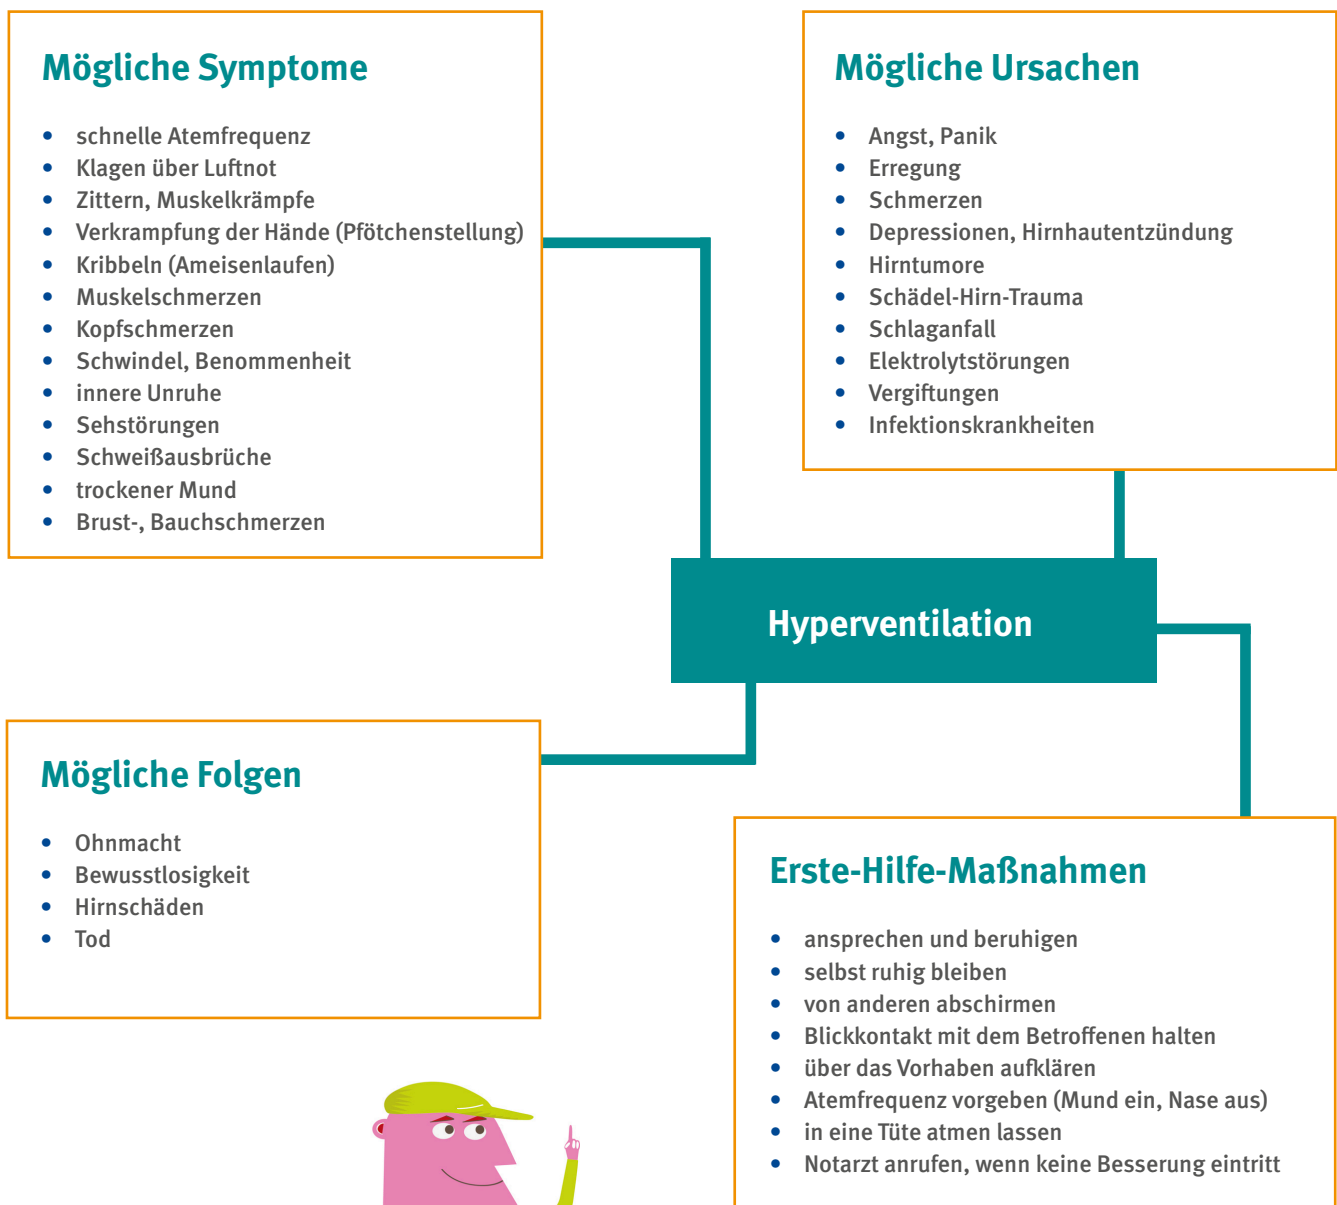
Mögliche Symptome

- schnelle Atemfrequenz
- Klagen über Luftnot
- Zittern, Muskelkrämpfe
- Verkrampfung der Hände (Pfötchenstellung)
- Kribbeln (Ameisenlaufen)
- Muskelschmerzen
- Kopfschmerzen
- Schwindel, Benommenheit
- innere Unruhe
- Sehstörungen
- Schweißausbrüche
- trockener Mund
- Brust-, Bauchschmerzen

Mögliche Ursachen

- Angst, Panik
- Erregung
- Schmerzen
- Depressionen, Hirnhautentzündung
- Hirntumore
- Schädel-Hirn-Trauma
- Schlaganfall
- Elektrolytstörungen
- Vergiftungen
- Infektionskrankheiten

Hyperventilation

Mögliche Folgen

- Ohnmacht
- Bewusstlosigkeit
- Hirnschäden
- Tod

Erste-Hilfe-Maßnahmen

- ansprechen und beruhigen
- selbst ruhig bleiben
- von anderen abschirmen
- Blickkontakt mit dem Betroffenen halten
- über das Vorhaben aufklären
- Atemfrequenz vorgeben (Mund ein, Nase aus)
- in eine Tüte atmen lassen
- Notarzt anrufen, wenn keine Besserung eintritt